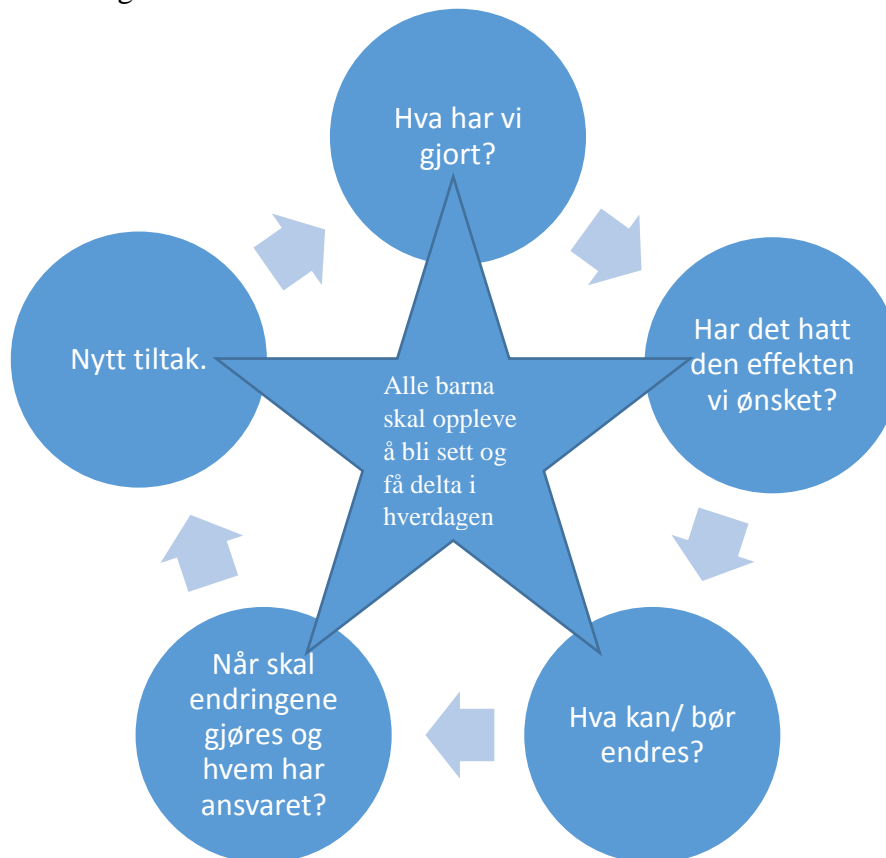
Hva har vi gjort?

Har det hatt den effekten vi ønsket?

Hva kan/ bør endres?

Når skal endringene gjøres og hvem har ansvaret?

Nytt tiltak.

Alle barna skal oppleve å bli sett og få delta i hverdagen